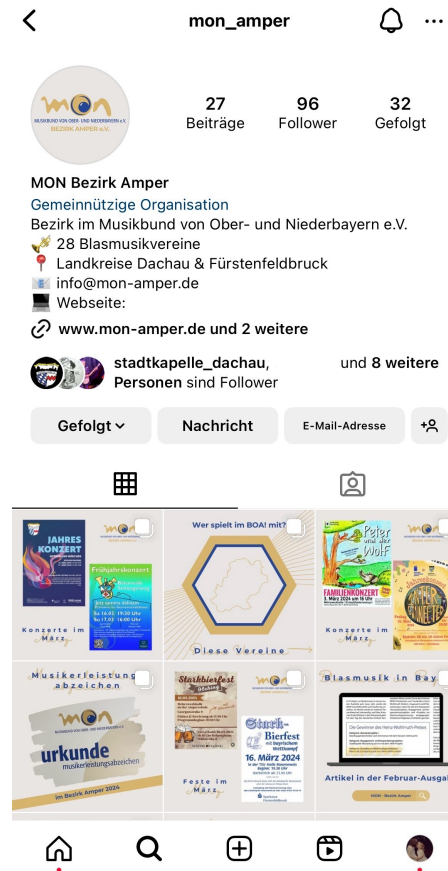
mon_amper

MON
MUSIKBUND VON OBER- UND NIEDERBAYERN e.V.
BEZIRK AMPER e.V.

27 Beiträge
96 Follower
32 Gefolgt

MON Bezirk Amper
Gemeinnützige Organisation
Bezirk im Musikbund von Ober- und Niederbayern e.V.
🎺 28 Blasmusikvereine
📍 Landkreise Dachau & Fürstenfeldbruck
📧 info@mon-amper.de
💻 Webseite:
🔗 www.mon-amper.de und 2 weitere

stadtkapelle_dachau, und 8 weitere Personen sind Follower

Gefolgt
Nachricht
E-Mail-Adresse

JAHRES KONZERT
Frühjahrskonzert
Sa 16.03. 19:30 Uhr
So 17.03. 14:00 Uhr
Konzerte im März

Wer spielt im BOA! mit?
Diese Vereine

Peter und der Wolf
FAMILIENKONZERT
3. März 2024 um 16 Uhr
Konzerte im März

Musikerleistungsabzeichen
urkunde
musikerleistungsabzeichen
im Bezirk Amper 2024

Starkbierfest
Starkbierfest
16. März 2024
Feste im März

Blasmusik in Bay
Artikel in der Februar-Ausga